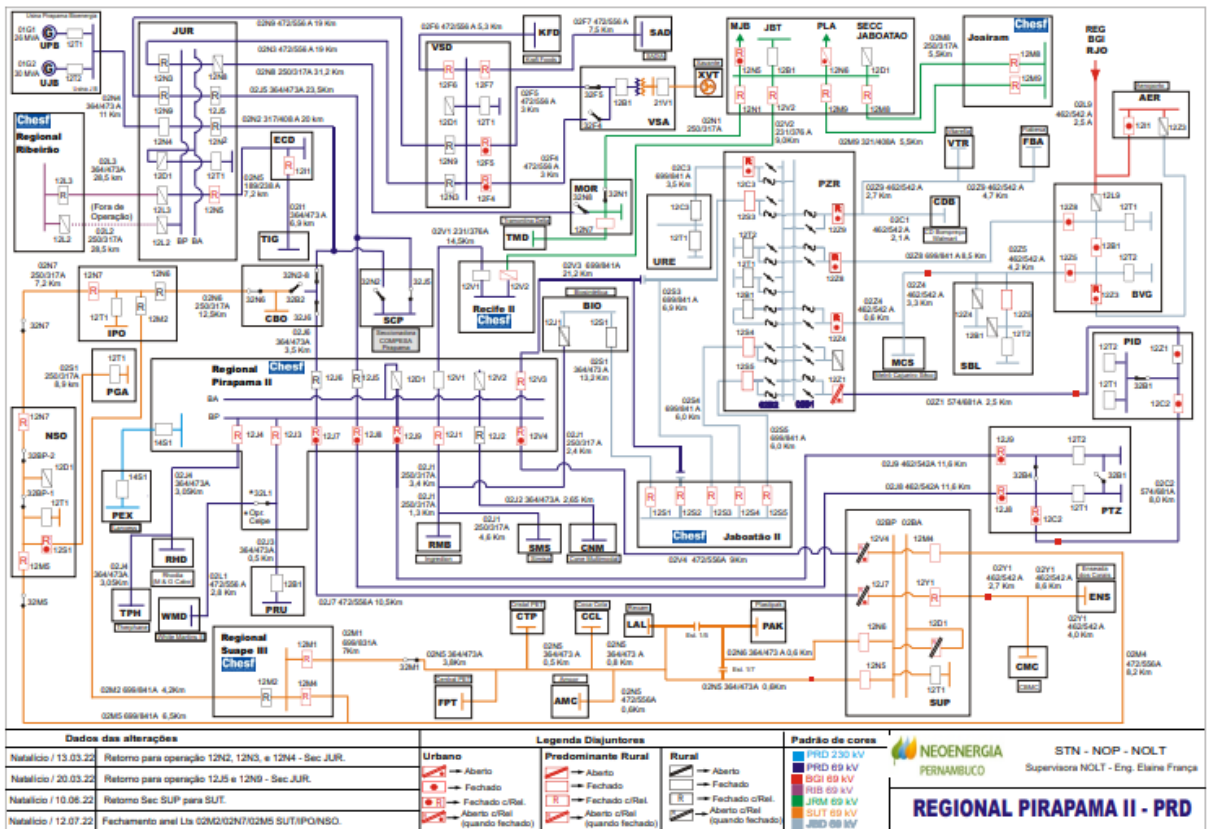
Usina Pirapama Bioenergia
01G1 26 MVA UPB 12T1
01G2 30 MVA UJB 12T2
JUR
02N9 472/556 A 19 Km
02N3 472/556 A 19 Km
02N8 250/317A 31,2 Km
02J5 364/473A 23,5Km
02N2 317/408 A 25 km
02F6 472/556 A 5,3 Km
KFD
02F7 472/556 A 7,5 Km
SAD
MJB JBT PLA SECC JABOATAO
12N5 12B1 12N6 12D1
12N1 12V2 12M9 12N8
Chesf Joairam
02M8 250/317A 5,9Km
12M8 12M9
REG BGI RJO
AER
02L9 462/542 A 2,5 A
12I1 12Z3
02N4 364/473 A 11 Km
Chesf Regional Ribeirão
02L3 364/473A 28,5 Km
12L3 12L2
(Fora de Operação)
02L2 250/317A 28,5 km
12N3 12N9 12N4 12D1 12L3 12L2 BP BA
12N8 12J5 12N2 12T1 12N5
ECD 12I1
02N5 189/238 A 7,2 Km
02I1 364/473 A 6,9 km
TIG
VSD 12F6 12F7 12D1 12T1 12N9 12F5 12N1 12F4
02F5 472/556 A 3 Km
32F5 12B1 21V1 XVT
32F4 VSA
02F4 472/556 A 3 Km
02N1 250/317A
02V2 231/376 A 9,0Km
02M9 331/408A 5,5Km
VTR FBA
MOR 32N8 32N1 12N7
TMD
02V1 231/376A 14,5Km
02C3 699/841 A 3,5 Km
URE 12C3 12T1
PZR 12C3 12S3 12T2 12T1 12S4 12S5 12Z9 12Z8 12Z4 12Z1
02Z9 462/542 A 2,7 Km
02C1 462/542 A 2,1 A
CDB
02Z9 462/542 A 4,7 Km
02Z8 699/841 A 8,5 Km
02Z5 462/542 A 4,2 Km
BVG 12Z8 12T1 12B1 12Z5 12T2 12Z3
02N7 250/317A 7,2 Km
12N7 12N6 12T1 12M2 IPO
02N6 250/317A 12,5Km
32N6 32B2 CBO 32N3-8
02J6 364/473A 3,5 Km
32N2 32J5 SCP
Recife II Chesf 12V1 12V2
02V3 699/841A 21,3 Km
BIO 12J1 12S1
02S3 699/841 A 6,9 Km
02Z4 462/542 A 3,3 Km
02Z4 462/542 A 0,6 Km
MCS
SBL 12Z4 12Z5
PID 12T2 12Z1 12T1 32B1 12C2
32N7
02S1 250/317A 8,9 km
12T1 PGA
Regional Chesf Pirapama II
12J6 12J5 12D1 12V1 12V2 12V3
BA BP
14S1 12J4 12J3 12J7 12J8 12J9 12J1 12J2 12V4
02S1 364/473 A 13,2 Km
02S4 699/841 A 6,0 Km
02S5 699/841 A 6,0 Km
02Z1 574/681A 2,5 Km
PTZ 12J9 12T2 32B4 32B1 12J8 12C2
02J9 462/542A 11,6 Km
02J8 462/542A 11,6 Km
02C2 574/681A 8,0 Km
NSO 12N7 32BP-2 12D1 32BP-1 12T1 12S1 12M5
32M5
14S1 PEX
02J4 364/473A 3,05Km
32L1 Opr. Celpe
RHD
02J3 364/473A 0,5 Km
02J2 250/317A 2,4 Km
02J1 250/317A 3,4 Km
02J1 250/317A 1,3 Km
02J2 364/473A 2,65 Km
02J1 250/317A 4,6 Km
RMB SMS CNM
Chesf Jaboatão II 12S1 12S2 12S3 12S4 12S5
02V4 472/556A 9Km
02BP 02BA 12V4 12M4 12J7 12Y1 12N6 12D1 12N5 12T1 SUP
02Y1 462/542 A 2,7 Km
02Y1 462/542 A 8,6 Km
ENS
02Y1 462/542 A 4,0 Km
CMC
02M4 472/556A 8,2 Km
02J4 364/473A 3,09Km
TPH
02L1 472/556 A 2,8 Km
WMD
12B1 PRU
02J7 472/556A 10,5Km
Regional Suape III Chesf 12M1 12M2 12M4
02M1 699/831A 7Km
32M1
02N5 364/473A 3,8Km
CTP CCL LAL PAK
02N5 364/473 A 0,5 Km
02N5 364/473 A 0,8 Km
02N6 364/473A 0,6 Km
FPT AMC
02N5 472/556A 0,6Km
02N5 364/473A 0,6Km
02M2 699/841A 4,2Km
02M5 699/841A 6,5Km
Dados das alterações
Natalício / 13.03.22 Retorno para operação 12N2, 12N3, e 12N4 - Sec JUR.
Natalício / 20.03.22 Retorno para operação 12J5 e 12N9 - Sec JUR.
Natalício / 10.06.22 Retorno Sec SUP para SUT.
Natalício / 12.07.22 Fechamento anel Lts 02M2/02N7/02M5 SUT/IPO/NSO.
Legenda Disjuntores
Urbano Aberto Fechado Fechado c/Rel. Aberto c/Rel (quando fechado)
Predominante Rural Aberto Fechado Fechado c/Rel. Aberto c/Rel (quando fechado)
Rural Aberto Fechado Fechado c/Rel. Aberto c/Rel (quando fechado)
Padrão de cores
PRD 230 kV
PRD 69 kV
BGI 69 kV
RIB 69 kV
JRM 69 kV
SUT 69 kV
JBD 69 kV
NEOENERGIA PERNAMBUCO
STN - NOP - NOLT
Supervisora NOLT - Eng. Elaine França
REGIONAL PIRAPAMA II - PRD